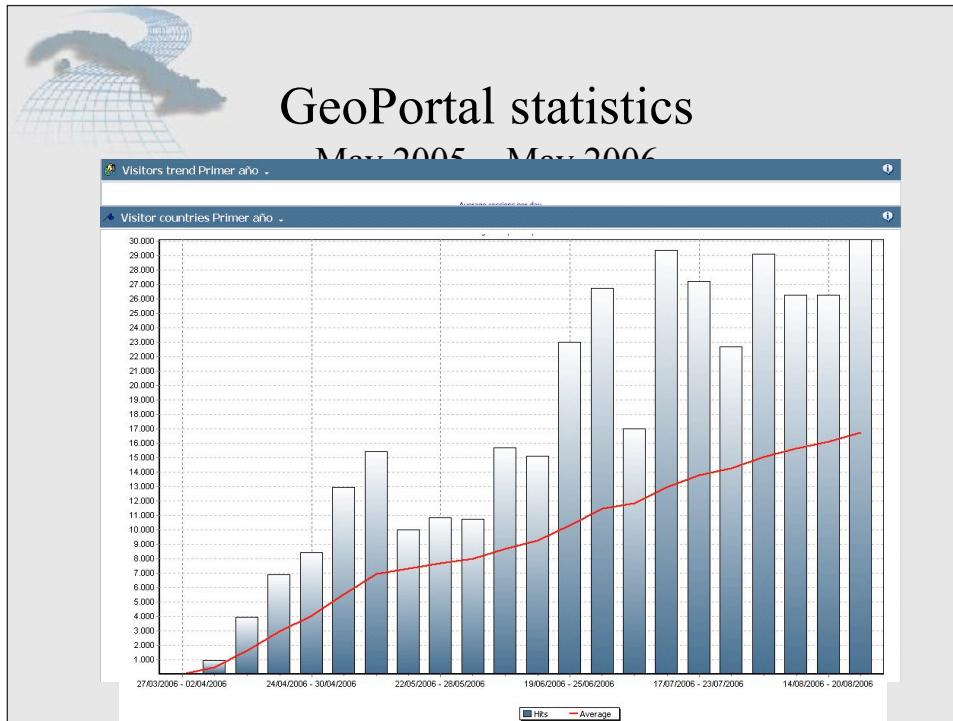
GeoPortal statistics

May 2005 – May 2006

Visitors trend Primer año

Average sessions per day

Visitor countries Primer año

30.000
29.000
28.000
27.000
26.000
25.000
24.000
23.000
22.000
21.000
20.000
19.000
18.000
17.000
16.000
15.000
14.000
13.000
12.000
11.000
10.000
9.000
8.000
7.000
6.000
5.000
4.000
3.000
2.000
1.000

27/03/2006 - 02/04/2006
24/04/2006 - 30/04/2006
22/05/2006 - 28/05/2006
19/06/2006 - 25/06/2006
17/07/2006 - 23/07/2006
14/08/2006 - 20/08/2006

Hits
Average